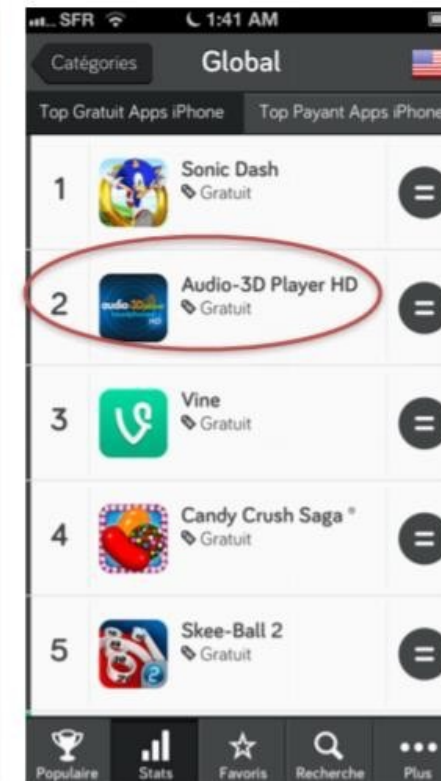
SFR 1:41 AM

Catégories Global

Top Gratuit Apps iPhone | Top Payant Apps iPhone

1 Sonic Dash
Gratuit

2 Audio-3D Player HD
Gratuit

3 Vine
Gratuit

4 Candy Crush Saga ®
Gratuit

5 Skee-Ball 2
Gratuit

Populaire Stats Favoris Recherche Plus